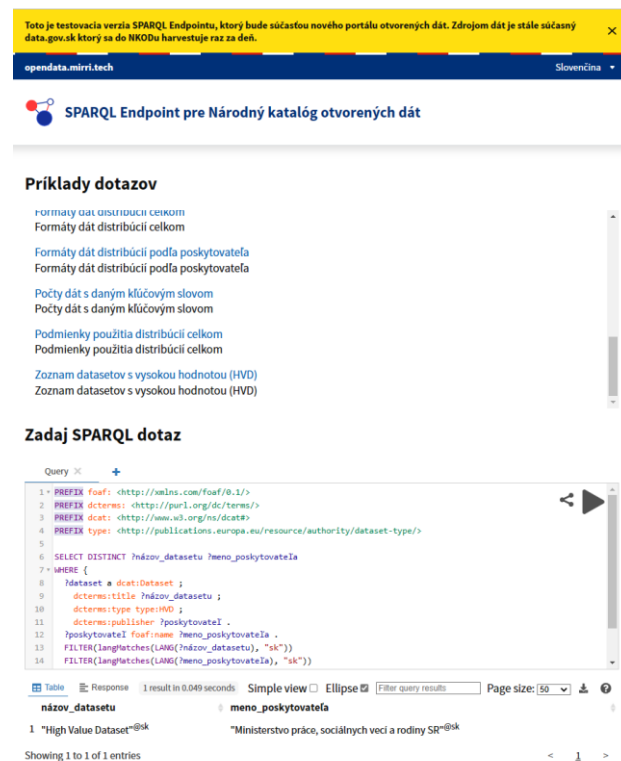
Toto je testovacia verzia SPARQL Endpointu, ktorý bude súčasťou nového portálu otvorených dát. Zdrojom dát je stále súčasný data.gov.sk ktorý sa do NKODu harvestuje raz za deň.

×

opendata.mirri.tech

Slovenčina ▾

SPARQL Endpoint pre Národný katalóg otvorených dát

Príklady dotazov

Formáty dát distribúcií celkom
Formáty dát distribúcií celkom

Formáty dát distribúcií podľa poskytovateľa
Formáty dát distribúcií podľa poskytovateľa

Počty dát s daným kľúčovým slovom
Počty dát s daným kľúčovým slovom

Podmienky použitia distribúcií celkom
Podmienky použitia distribúcií celkom

Zoznam datasetov s vysokou hodnotou (HVD)
Zoznam datasetov s vysokou hodnotou (HVD)

Zadaj SPARQL dotaz

Query ×

+

1 PREFIX foaf: <http://xmlns.com/foaf/0.1/>
2 PREFIX dcterms: <http://purl.org/dc/terms/>
3 PREFIX dcat: <http://www.w3.org/ns/dcat#>
4 PREFIX type: <http://publications.europa.eu/resource/authority/dataset-type/>
5
6 SELECT DISTINCT ?názov_datasetu ?meno_poskytovateľa
7 WHERE {
8 ?dataset a dcat:Dataset ;
9 dcterms:title ?názov_datasetu ;
10 dcterms:type type:HVD ;
11 dcterms:publisher ?poskytovateľ .
12 ?poskytovateľ foaf:name ?meno_poskytovateľa .
13 FILTER(langMatches(LANG(?názov_datasetu), "sk"))
14 FILTER(langMatches(LANG(?meno_poskytovateľa), "sk"))

Table

Response

1 result in 0.049 seconds

Simple view

Ellipse

Filter query results

Page size: 50

| | názov_datasetu | meno_poskytovateľa |
|---|---|---|
| 1 | "High Value Dataset"@sk | "Ministerstvo práce, sociálnych vecí a rodiny SR"@sk |

Showing 1 to 1 of 1 entries

< 1 >